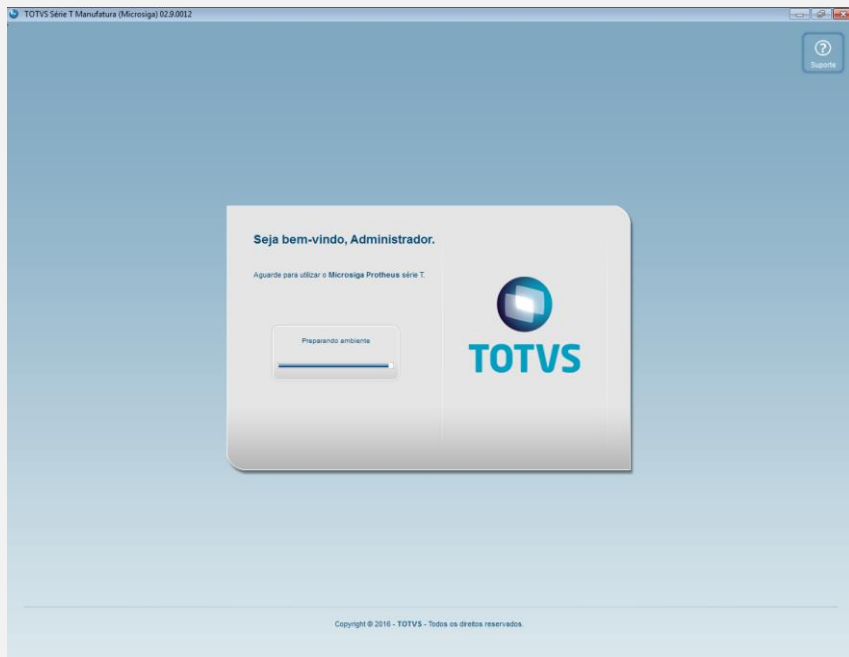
TOTVS Série T Manufatura (Microsiga) 02.9.0012

Suporte

Seja bem-vindo, Administrador.

Aguarde para utilizar o Microsiga Protheus série T.

Preparando ambiente

TOTVS

Copyright © 2016 - TOTVS - Todos os direitos reservados.